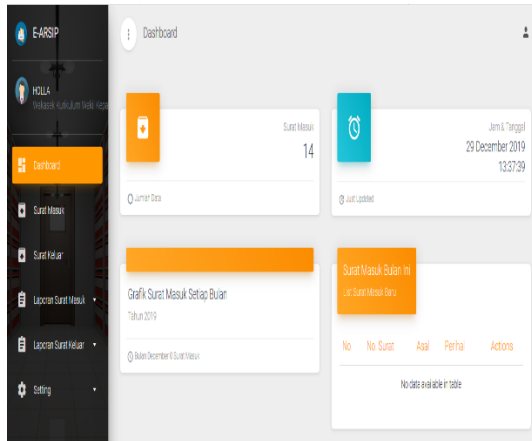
E-ARSIP

HOLLA
Welcome Kabupaten Wali Kota

Dashboard

Surat Masuk

Surat Keluar

Laporan Surat Masuk

Laporan Surat Keluar

Setting

Dashboard

Surat Masuk
14

Jumlah Data

Jam & Tanggal
29 December 2019
13:37:39

Just Updated

Grafik Surat Masuk Setiap Bulan
Tahun 2019

Bulan December & Surat Masuk

Surat Masuk Bulan Ini
List Surat Masuk Baru

| No | No. Surat | Asal | Perihal | Actions |
|---|---|---|---|---|
| No data available in table | | | | |